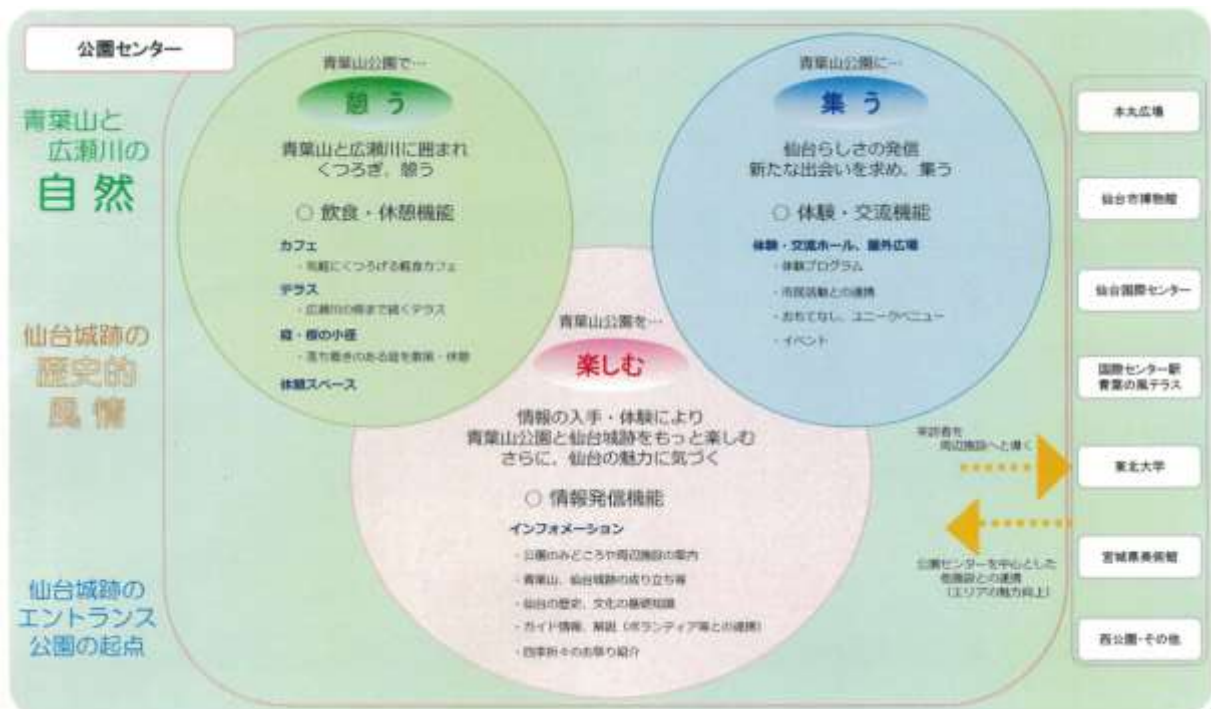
公園センター

青葉山と
広瀬川の
自然

仙台城跡の
歴史的
風情

仙台城跡の
エントランス
公園の起点

青葉山公園で…
憩う

青葉山と広瀬川に囲まれ
くつろぎ、憩う

○ 飲食・休憩機能

カフェ
・気軽にくつろげる軽食カフェ
テラス
・広瀬川の緑まで続くテラス
庭・緑の小径
・落ち着きのある庭を散策・休憩
休憩スペース

青葉山公園に…
集う

仙台らしさの発信
新たな出会いを求め、集う

○ 体験・交流機能

体験・交流ホール、屋外広場
・体験プログラム
・市民活動との連携
・おもてなし、ユニークベニュー
・イベント

青葉山公園を…
楽しむ

情報の入手・体験により
青葉山公園と仙台城跡をもっと楽しむ
さらに、仙台の魅力に気づく

○ 情報発信機能

インフォメーション
・公園のみどころや周辺施設の案内
・青葉山、仙台城跡の成り立ち等
・仙台の歴史、文化の基礎知識
・ガイド情報、解説（ボランティア等との連携）
・四季折々のお祭り紹介

来訪者を
周辺施設へと導く

公園センターを中心とした
他施設との連携
（エリアの魅力向上）

本丸広場

仙台市博物館

仙台国際センター

国際センター駅
青葉の風テラス

東北大学

宮城県美術館

西公園・その他